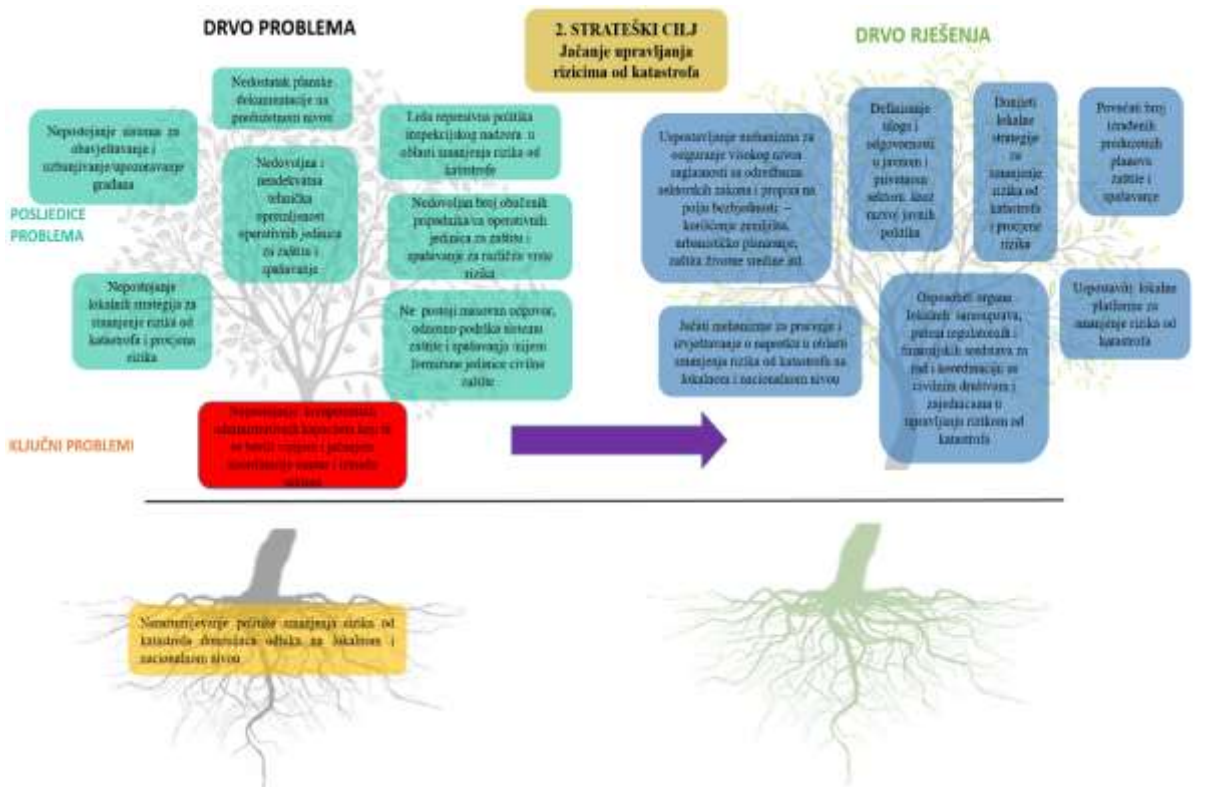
DRVO PROBLEMA

2. STRATEŠKI CILJ
Jačanje upravljanja rizicima od katastrofa

DRVO RJEŠENJA

Nepostojanje sistema za obavještavanje i uzbunjivanje/upozoravanje građana

Nedostatak planske dokumentacije za predmetnumi nivou

Nedovoljna i neadekvatna tehnička opremljenost operativnih jedinica za zaštitu i spašavanje

Loša represivna politika inspekcijskog nadzora u oblasti smanjenja rizika od katastrofa

Nedovoljan broj obučenih pripadnika/ca operativnih jedinica za zaštitu i spašavanje za različite vrste rizika

POSLJEDICE PROBLEMA

Nepostojanje lokalnih strategija za smanjenje rizika od katastrofa i procjena rizika

Ne postoji masovan odgovor, odnosno podrška sistemu zaštite i spašavanja (nisu formirane jedinice civilne zaštite

KLJUČNI PROBLEMI

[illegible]

Uspostavljanje mehanizma za osiguranje visokog nivoa usaglašenosti za određenim sektorskih zakona i propisa na polju bezbjednosti – korišćenje zemljišta, urbanističko planiranje, zaštita životne sredine itd.

Definisanje uloga i odgovornosti u javnom i privatnom sektoru, kroz razvoj javnih politika

Donijeti lokalne strategije za smanjenje rizika od katastrofa i procjene rizika

Povećati broj izrađenih predmetnih planova zaštite i spašavanja

Jačati mehanizme za praćenje i izvještavanje o napretku u oblasti smanjenja rizika od katastrofa na lokalnom i nacionalnom nivou

Osposobiti organe lokalnih samouprava, putem regulatornih i finansijskih sredstava za rad i koordinaciju sa civilnim društvom i zajednicama u upravljanju rizikom od katastrofa

Uspostaviti lokalne platforme za smanjenje rizika od katastrofa

Nenametnjivanje politike smanjenja rizika od katastrofa donošenja odluka na lokalnom i nacionalnom nivou